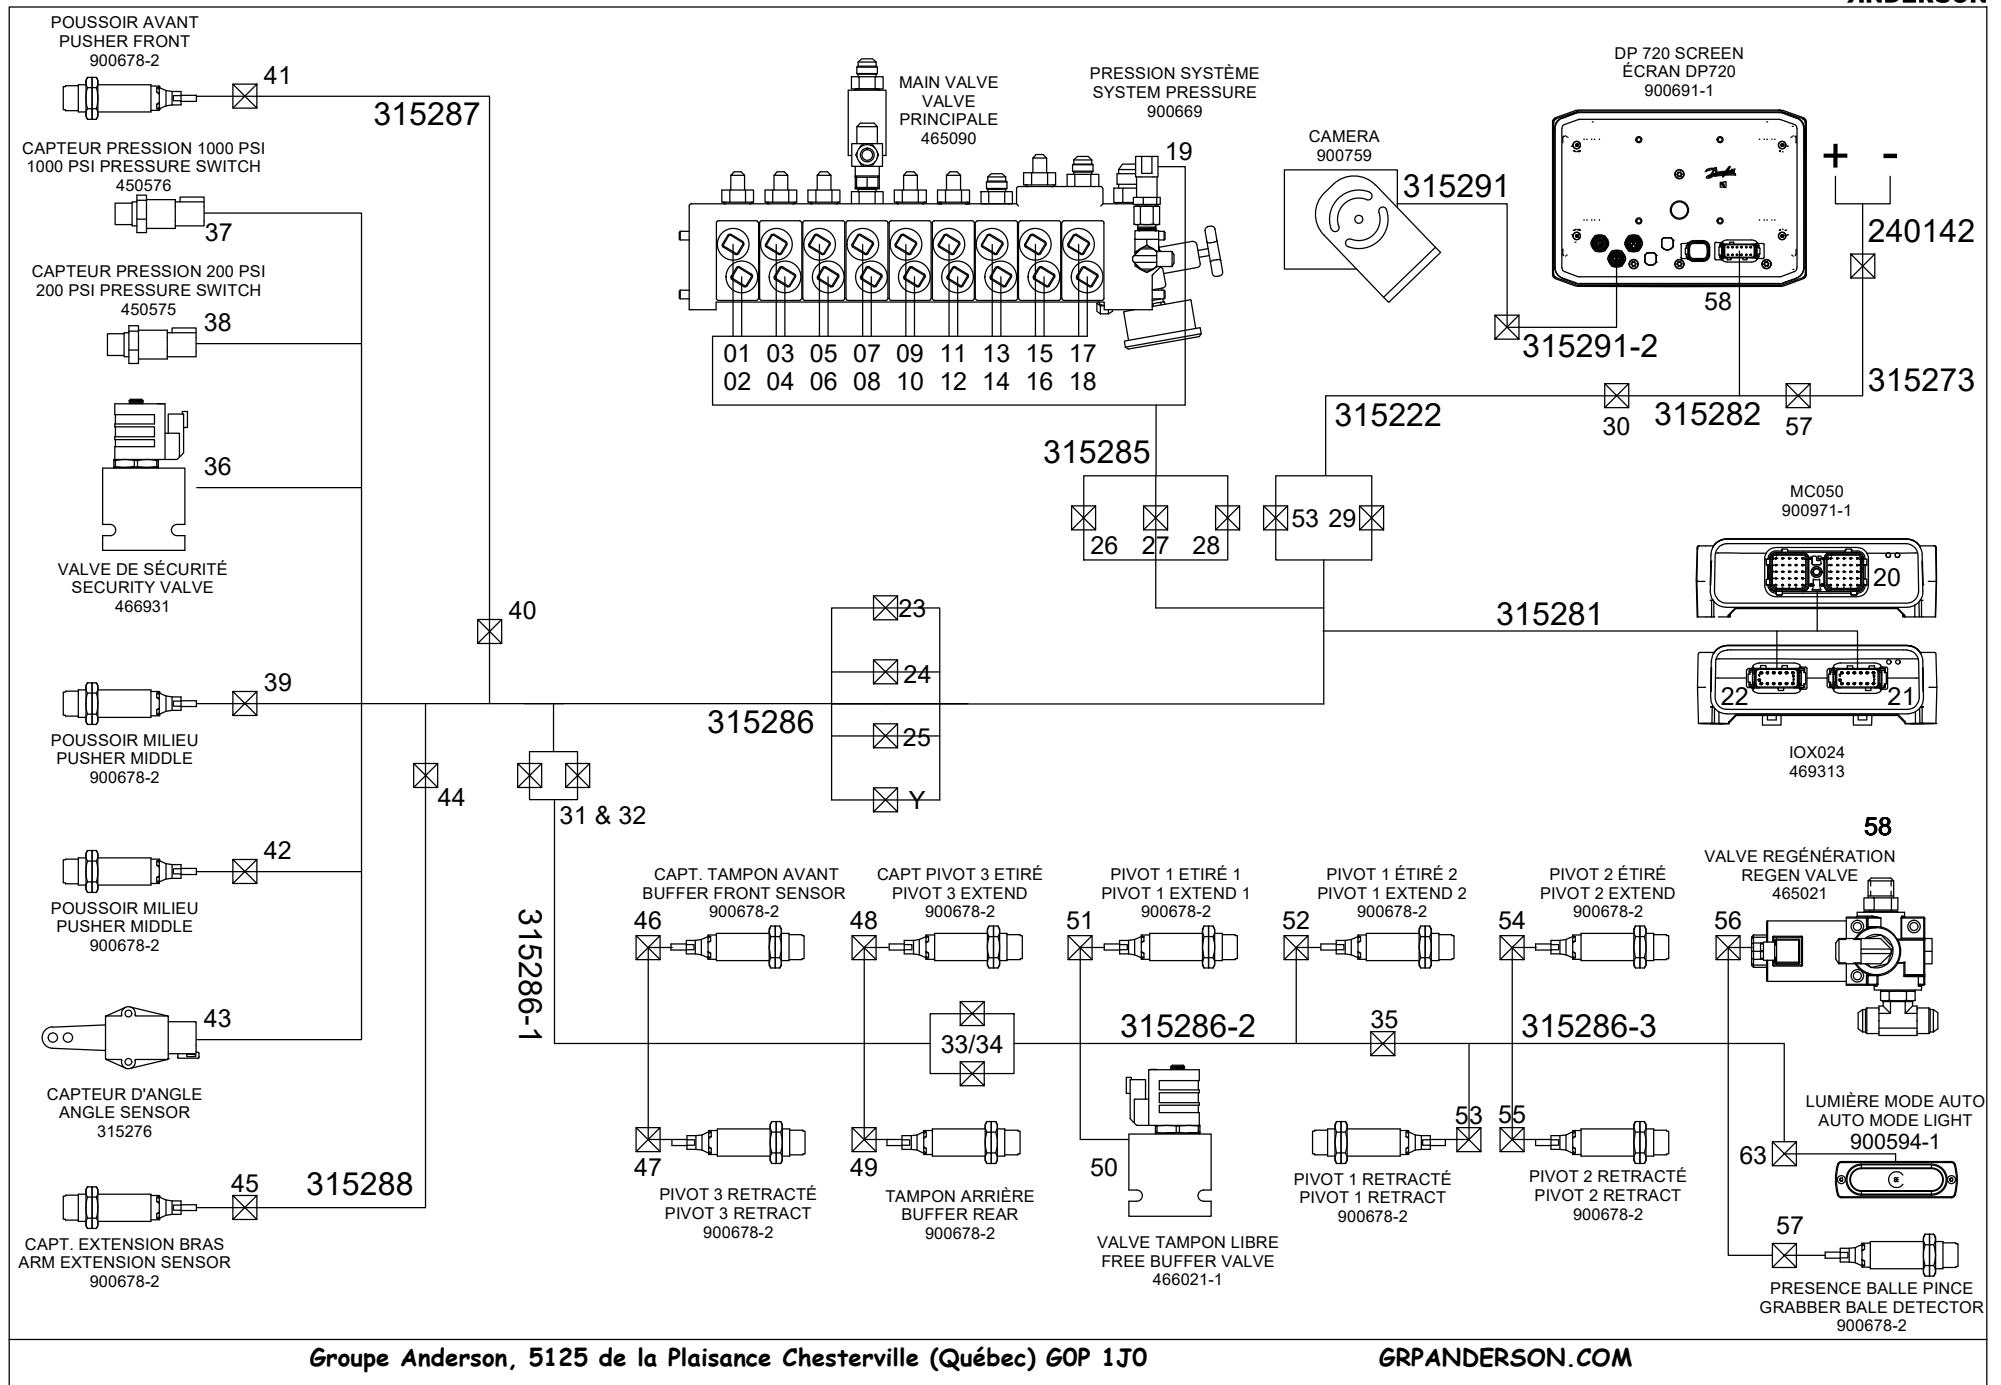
ANDERSON

POUSSOIR AVANT
PUSHER FRONT
900678-2

41

315287

CAPTEUR PRESSION 1000 PSI
1000 PSI PRESSURE SWITCH
450576

37

CAPTEUR PRESSION 200 PSI
200 PSI PRESSURE SWITCH
450575

38

36

VALVE DE SÉCURITÉ
SECURITY VALVE
466931

40

39

POUSSOIR MILIEU
PUSHER MIDDLE
900678-2

44

42

POUSSOIR MILIEU
PUSHER MIDDLE
900678-2

43

CAPTEUR D'ANGLE
ANGLE SENSOR
315276

45

315288

CAPT. EXTENSION BRAS
ARM EXTENSION SENSOR
900678-2

MAIN VALVE
VALVE
PRINCIPALE
465090

PRESSION SYSTÈME
SYSTEM PRESSURE
900669

19

01 03 05 07 09 11 13 15 17
02 04 06 08 10 12 14 16 18

CAMERA
900759

315291

315291-2

DP 720 SCREEN
ÉCRAN DP720
900691-1

+ -

240142

58

315273

30

315282

57

315222

315285

26 27 28

53 29

MC050
900971-1

20

315281

22

21

IOX024
469313

23

24

25

Y

315286

31 & 32

315286-1

58

VALVE REGÉNÉRATION
REGEN VALVE
465021

CAPT. TAMPON AVANT
BUFFER FRONT SENSOR
900678-2

CAPT PIVOT 3 ETIRÉ
PIVOT 3 EXTEND
900678-2

PIVOT 1 ETIRÉ 1
PIVOT 1 EXTEND 1
900678-2

PIVOT 1 ÉTIRÉ 2
PIVOT 1 EXTEND 2
900678-2

PIVOT 2 ÉTIRÉ
PIVOT 2 EXTEND
900678-2

46 48 51 52 54 56

33/34

315286-2

35

315286-3

47

PIVOT 3 RETRACTÉ
PIVOT 3 RETRACT
900678-2

49

TAMPON ARRIÈRE
BUFFER REAR
900678-2

50

VALVE TAMPON LIBRE
FREE BUFFER VALVE
466021-1

53

PIVOT 1 RETRACTÉ
PIVOT 1 RETRACT
900678-2

55

PIVOT 2 RETRACTÉ
PIVOT 2 RETRACT
900678-2

LUMIÈRE MODE AUTO
AUTO MODE LIGHT
900594-1

63

57

PRESENCE BALLE PINCE
GRABBER BALE DETECTOR
900678-2

Groupe Anderson, 5125 de la Plaisance Chesterville (Québec) G0P 1J0

GRPANDERSON.COM